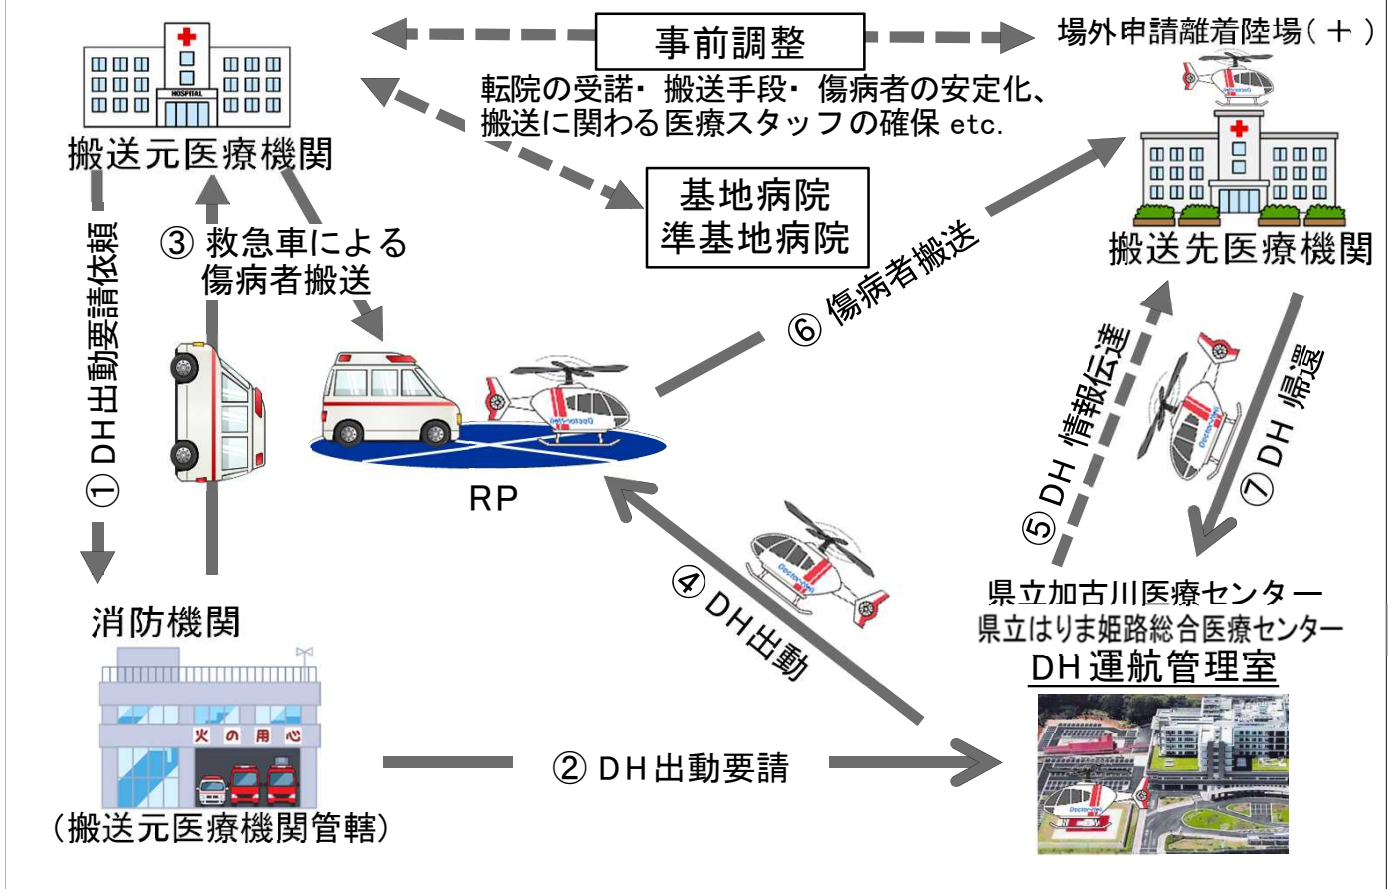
事前調整

場外申請離着陸場（＋）

転院の受諾・搬送手段・傷病者の安定化、搬送に関わる医療スタッフの確保 etc.

HOSPITAL

搬送元医療機関

基地病院
準基地病院

搬送先医療機関

① DH出動要請依頼

③ 救急車による傷病者搬送

⑥ 傷病者搬送

RP

⑤ DH 情報伝達

⑦ DH 帰還

④ DH出動

消防機関

火の用心

（搬送元医療機関管轄）

② DH出動要請

県立加古川医療センター
県立はりま姫路総合医療センター
DH運航管理室